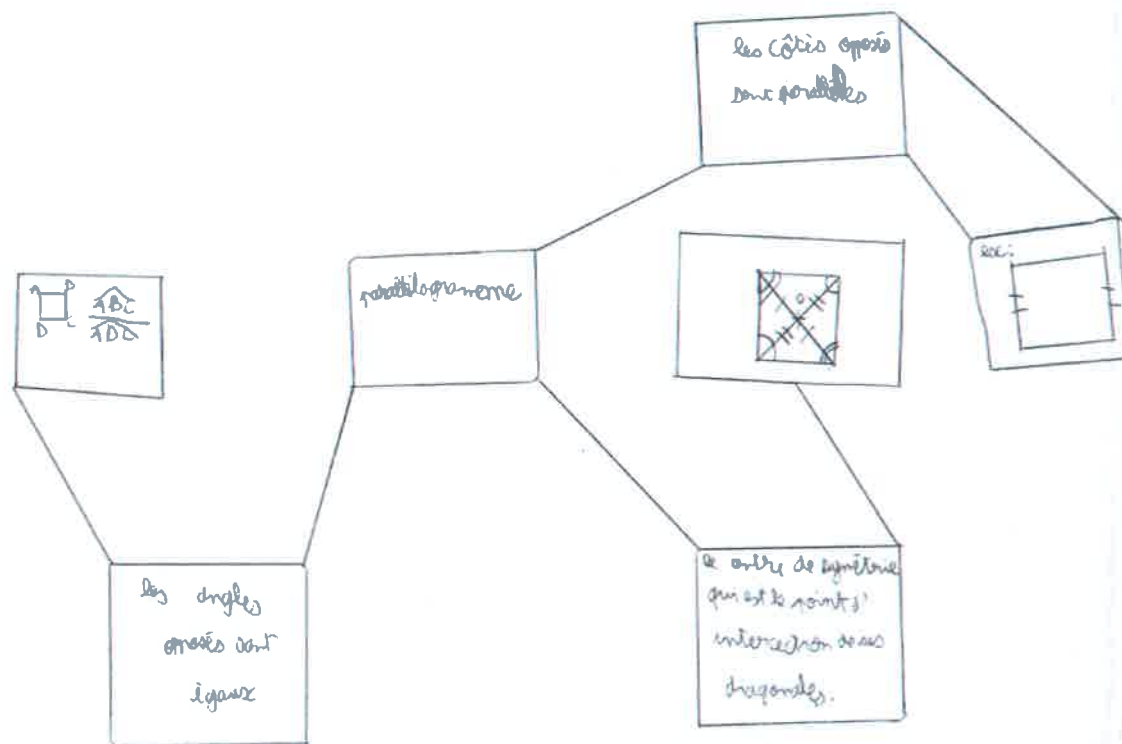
les côtés opposés sont parallèles

Ex:

parallélograme

A B
D C
$\widehat{ABC}$
$\widehat{ADC}$

les angles opposés sont égaux

le centre de symétrie qui est le points d'intersection de ses diagonales.